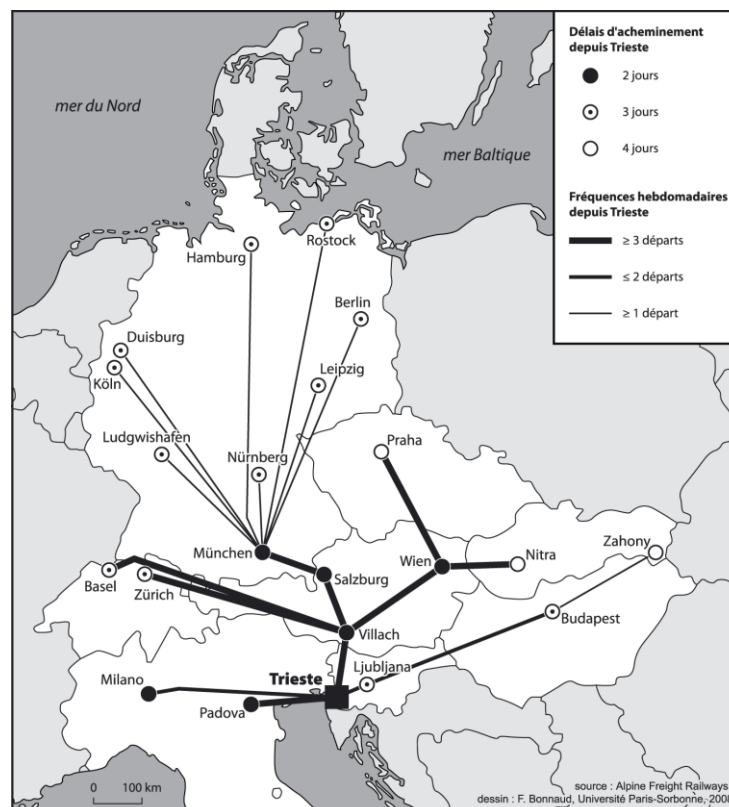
Délais d'acheminement depuis Trieste

2 jours

3 jours

4 jours

Fréquences hebdomadaires depuis Trieste

$\geq$ 3 départs

$\leq$ 2 départs

$\geq$ 1 départ

mer du Nord

mer Baltique

Hamburg

Rostock

Berlin

Duisburg

Köln

Leipzig

Ludgwishafen

Nürnberg

Praha

München

Salzburg

Wien

Nitra

Zahony

Basel

Zürich

Budapest

Villach

Ljubljana

Milano

Trieste

Padova

0 100 km

source : Alpine Freight Railways

dessin : F. Bonnaud, Université Paris-Sorbonne, 200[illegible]